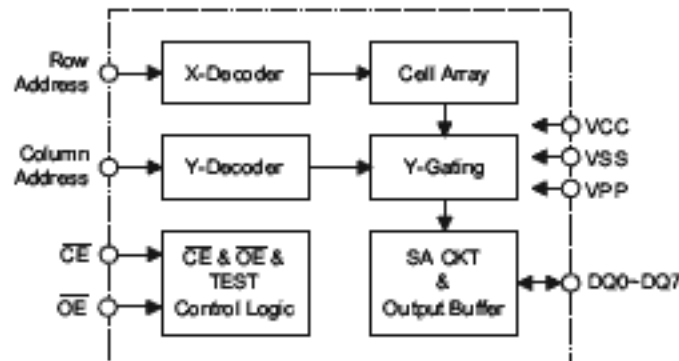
Row Address

X-Decoder

Cell Array

Column Address

Y-Decoder

Y-Gating

VCC

VSS

VPP

$\overline{CE}$

$\overline{OE}$

$\overline{CE}$ & $\overline{OE}$ & TEST Control Logic

SA CKT & Output Buffer

DQ0~DQ7